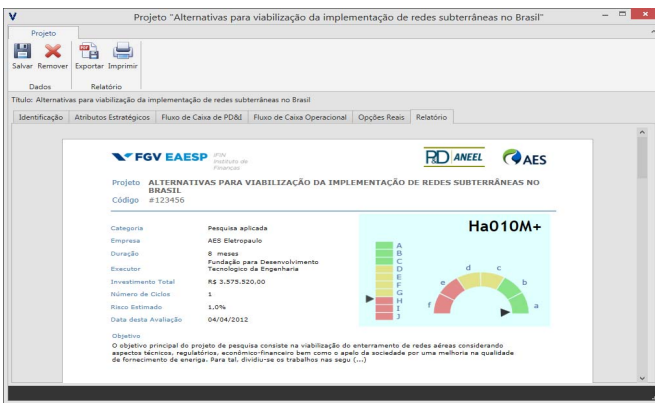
Projeto "Alternativas para viabilização da implementação de redes subterrâneas no Brasil"

Projeto

Salvar Remover Exportar Imprimir

Dados Relatório

Título: Alternativas para viabilização da implementação de redes subterrâneas no Brasil

Identificação | Atributos Estratégicos | Fluxo de Caixa de PD&I | Fluxo de Caixa Operacional | Opções Reais | Relatório

FGV EAESP IFIN Instituto de Finanças

P&D ANEEL AES

Projeto ALTERNATIVAS PARA VIABILIZAÇÃO DA IMPLEMENTAÇÃO DE REDES SUBTERRÂNEAS NO BRASIL
Código #123456

Ha010M+

| Categoria | Pesquisa aplicada |
|---|---|
| Empresa | AES Eletropaulo |
| Duração | 8 meses |
| Executor | Fundação para Desenvolvimento Tecnologico da Engenharia |
| Investimento Total | R$ 3.575.520,00 |
| Número de Ciclos | 1 |
| Risco Estimado | 1,0% |
| Data desta Avaliação | 04/04/2012 |

A B C D E F G H I J

a b c d e f

Objetivo
O objetivo principal do projeto de pesquisa consiste na viabilização do enterramento de redes aéreas considerando aspectos técnicos, regulatórios, econômico-financeiro bem como o apelo da sociedade por uma melhoria na qualidade de fornecimento de energia. Para tal, dividiu-se os trabalhos nas segu (...)